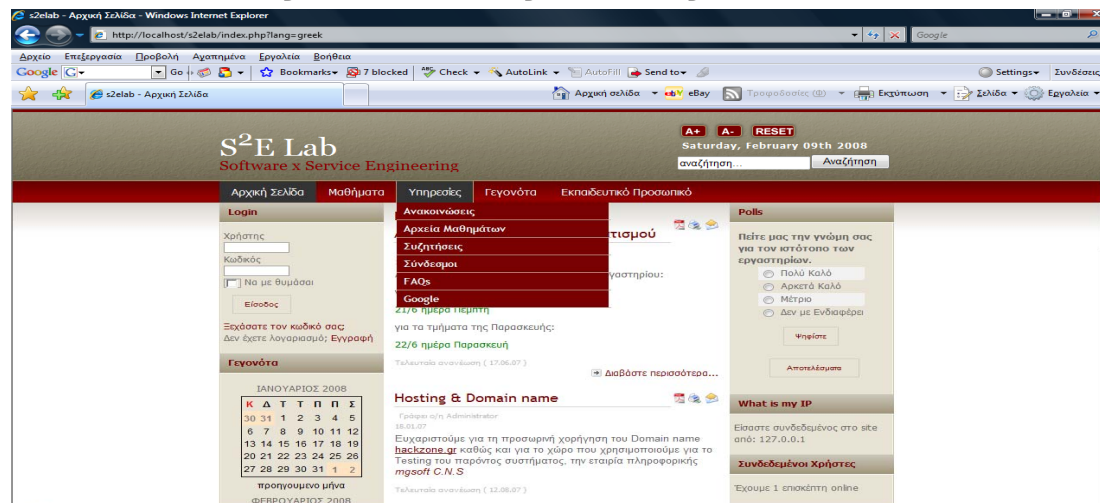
s2elab - Αρχική Σελίδα - Windows Internet Explorer

http://localhost/s2elab/index.php?lang=greek

Google

Αρχείο Επεξεργασία Προβολή Αγαπημένα Εργαλεία Βοήθεια

Google Go Bookmarks 7 blocked Check AutoLink AutoFill Send to Settings Συνδέσεις

s2elab - Αρχική Σελίδα

Αρχική σελίδα eBay Τροφοδοσίες (Φ) Εκτύπωση Σελίδα Εργαλεία

$S^2E$ Lab
Software x Service Engineering

A+ A- RESET
Saturday, February 09th 2008
αναζήτηση... Αναζήτηση

Αρχική Σελίδα Μαθήματα Υπηρεσίες Γεγονότα Εκπαιδευτικό Προσωπικό

Login
Χρήστης
Κωδικός
Να με θυμάσαι
Είσοδος
Ξεχάσατε τον κωδικό σας;
Δεν έχετε λογαριασμό; Εγγραφή

Ανακοινώσεις
Αρχεία Μαθημάτων
Συζητήσεις
Σύνδεσμοι
FAQs
Google

τισμού

αστηρίου:

21/6 ημέρα Πέμπτη

για τα τμήματα της Παρασκευής:

22/6 ημέρα Παρασκευή

Τελευταία ανανέωση ( 17.06.07 )

Διαβάστε περισσότερα...

Polls
Πείτε μας την γνώμη σας για τον ιστότοπο των εργαστηρίων.
Πολύ Καλό
Αρκετά Καλό
Μέτριο
Δεν με Ενδιαφέρει
Ψηφίστε
Αποτελέσματα

Γεγονότα
ΙΑΝΟΥΑΡΙΟΣ 2008

| Κ | Δ | Τ | Τ | Π | Π | Σ |
|---|---|---|---|---|---|---|
| 30 | 31 | 1 | 2 | 3 | 4 | 5 |
| 6 | 7 | 8 | 9 | 10 | 11 | 12 |
| 13 | 14 | 15 | 16 | 17 | 18 | 19 |
| 20 | 21 | 22 | 23 | 24 | 25 | 26 |
| 27 | 28 | 29 | 30 | 31 | 1 | 2 |

προηγουμενο μήνα
ΦΕΒΡΟΥΑΡΙΟΣ 2008

Hosting & Domain name
Γράφτηκε από Administrator
18.01.07
Ευχαριστούμε για τη προσωρινή χορήγηση του Domain name hackzone.gr καθώς και για το χώρο που χρησιμοποιούμε για το Testing του παρόντος συστήματος, την εταιρία πληροφορικής mgsoft C.N.S
Τελευταία ανανέωση ( 12.08.07 )

What is my IP
Είσαστε συνδεδεμένος στο site από: 127.0.0.1

Συνδεδεμένοι Χρήστες
Έχουμε 1 επισκέπτη online